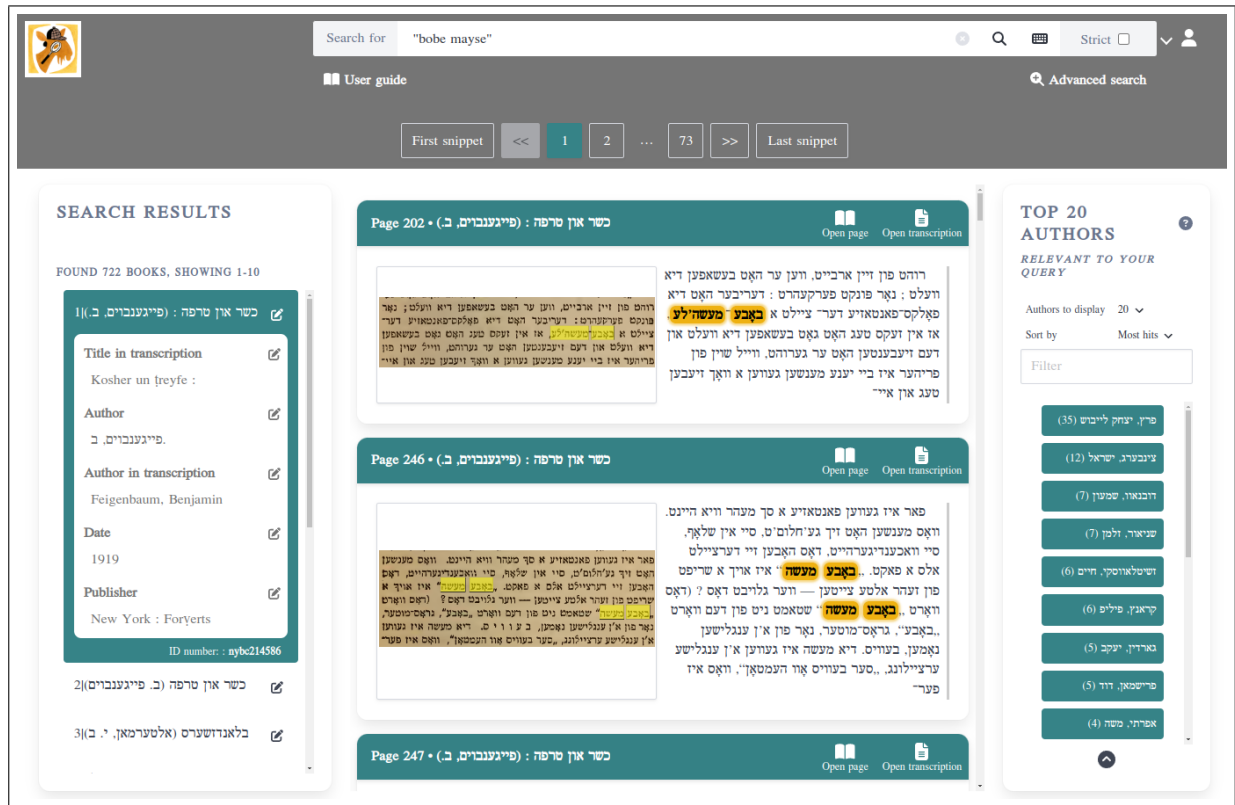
Search for "bobe mayse"

Strict

User guide

Advanced search

First snippet << 1 2 ... 73 >> Last snippet

SEARCH RESULTS

FOUND 722 BOOKS, SHOWING 1-10

1|(כשר און טרפה : (פייגענבוים, ב.

Title in transcription

Kosher un ṭreyfe :

Author

פייגענבוים, ב.

Author in transcription

Feigenbaum, Benjamin

Date

1919

Publisher

New York : Forṿerts

ID number: : nybc214586

2|(כשר און טרפה (ב. פייגענבוים

3|(בלאנדזשערס (אלטערמאן, י. ב

Page 202 • (כשר און טרפה : (פייגענבוים, ב.

Open page

Open transcription

רוהט פון זיין ארבייט, וועו ער האָט בעשאפען דיא וועלט ; נאָר פונקט פערקעהרט : דערציילט דיא פאָלקס־פאנטאזיע דער״ ציילט א באָבע מעשה׳לע. אז אין זעקס טעג האָט גאָט בעשאפען דיא וועלט און דעם זיעבענטען האָט ער גערוהט, ווייל שוין פון פריהער איז ביי יענע מענשען געווען א וואָך זיעבען טעג און איי־

Page 246 • (כשר און טרפה : (פייגענבוים, ב.

Open page

Open transcription

פאר איז געווען פאנטאזיע א סך מעהר וויא היינט. וואָס מענשען האָט זיך גע׳חלומ׳ט, סיי אין שלאָף, סיי וואכענדיגערהייט, דאָס האָבען זיי דערציילט אלס א פאקט. ..באָבע מעשה״ איז אויך א שריפט פון זעהר אלטע צייטען — ווער גלויבט דאָס? (דאָס וואָרט ..באָבע מעשה״ שטאמט ניט פון דעם וואָרט ..באָבע״, גראָס־מוטער, נאָר פון א׳ן ענגלישען נאָמען, בעווים. דיא מעשה איז געווען א׳ן ענגלישע ערציילונג, ..סער בעווים אָוו העמטאָן״, וואָס איז פער־

Page 247 • (כשר און טרפה : (פייגענבוים, ב.

Open page

Open transcription

TOP 20 AUTHORS

RELEVANT TO YOUR QUERY

Authors to display 20

Sort by Most hits

Filter

(35) פרץ, יצחק לייבוש

(12) צינבערג, ישראל

(7) דובנאוו, שמעון

(7) שניאור, זלמן

(6) זשיטלאווסקי, חיים

(6) קראנץ, פילים

(5) גארדין, יעקב

(5) פרישמאן, דוד

(4) אפרתי, משה